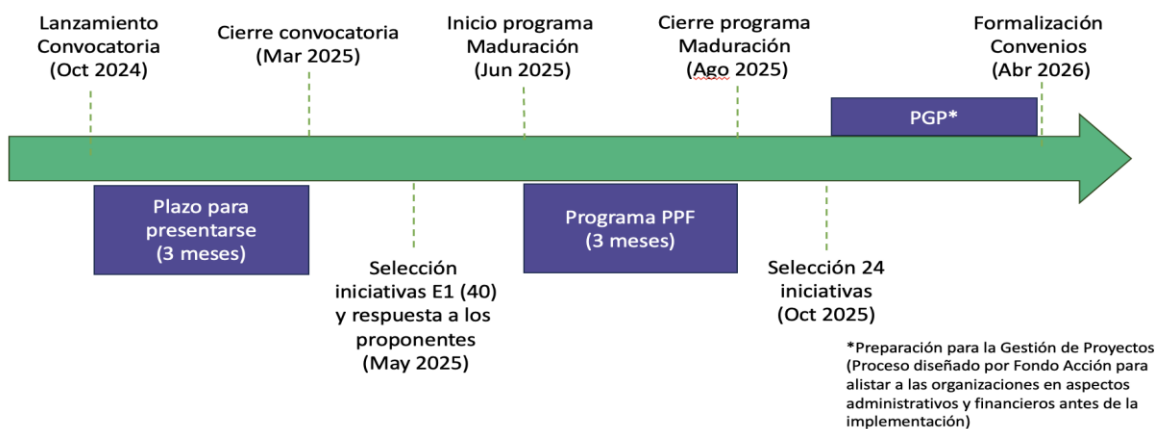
Lanzamiento Convocatoria (Oct 2024)

Cierre convocatoria (Mar 2025)

Inicio programa Maduración (Jun 2025)

Cierre programa Maduración (Ago 2025)

Formalización Convenios (Abr 2026)

PGP*

Plazo para presentarse (3 meses)

Selección iniciativas E1 (40) y respuesta a los proponentes (May 2025)

Programa PPF (3 meses)

Selección 24 iniciativas (Oct 2025)

*Preparación para la Gestión de Proyectos (Proceso diseñado por Fondo Acción para alistar a las organizaciones en aspectos administrativos y financieros antes de la implementación)